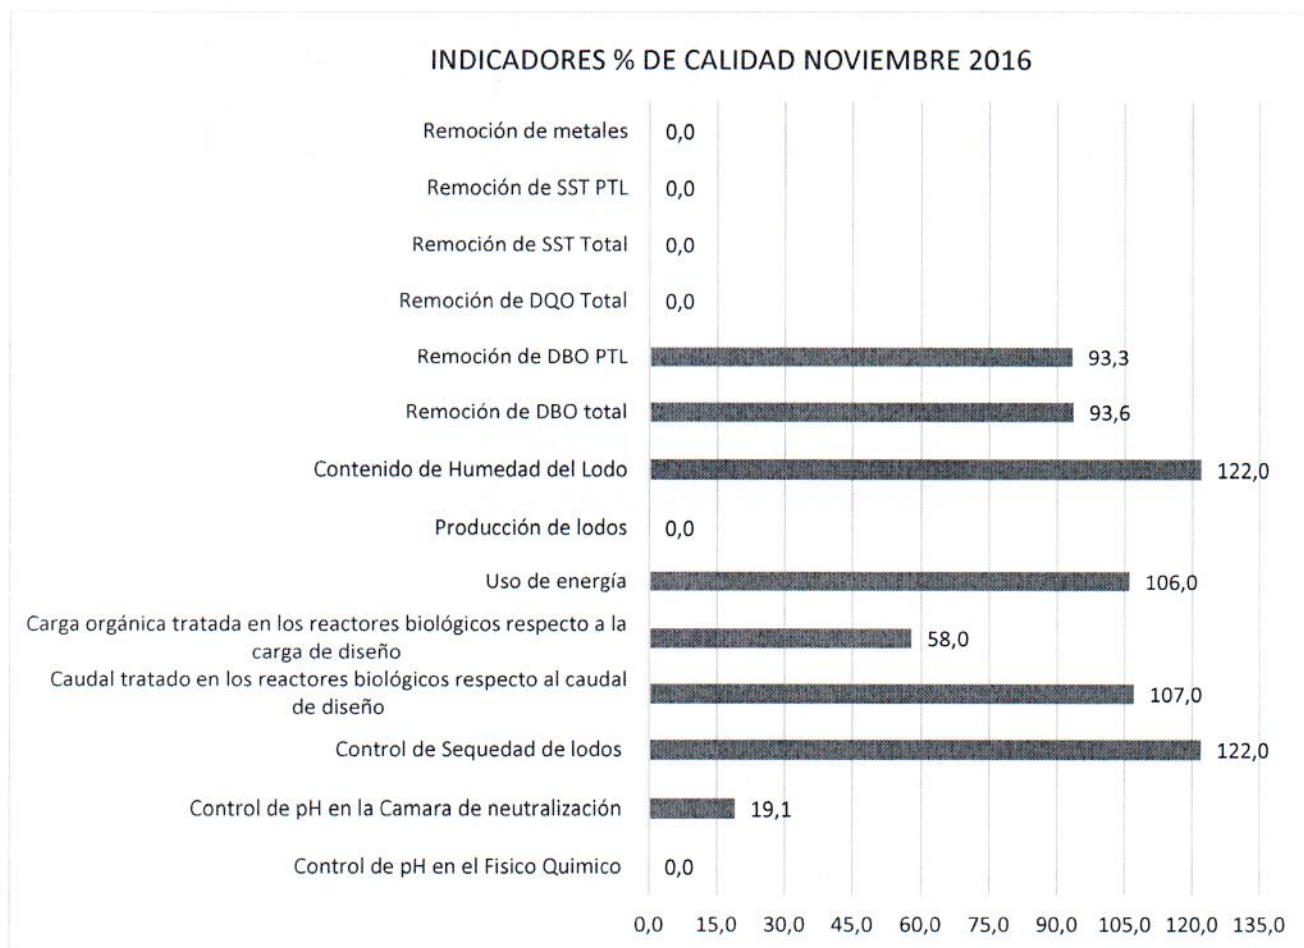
INDICADORES % DE CALIDAD NOVIEMBRE 2016

Remoción de metales 0,0
Remoción de SST PTL 0,0
Remoción de SST Total 0,0
Remoción de DQO Total 0,0
Remoción de DBO PTL 93,3
Remoción de DBO total 93,6
Contenido de Humedad del Lodo 122,0
Producción de lodos 0,0
Uso de energía 106,0
Carga orgánica tratada en los reactores biológicos respecto a la carga de diseño 58,0
Caudal tratado en los reactores biológicos respecto al caudal de diseño 107,0
Control de Sequedad de lodos 122,0
Control de pH en la Camara de neutralización 19,1
Control de pH en el Fisico Quimico 0,0

0,0 15,0 30,0 45,0 60,0 75,0 90,0 105,0 120,0 135,0